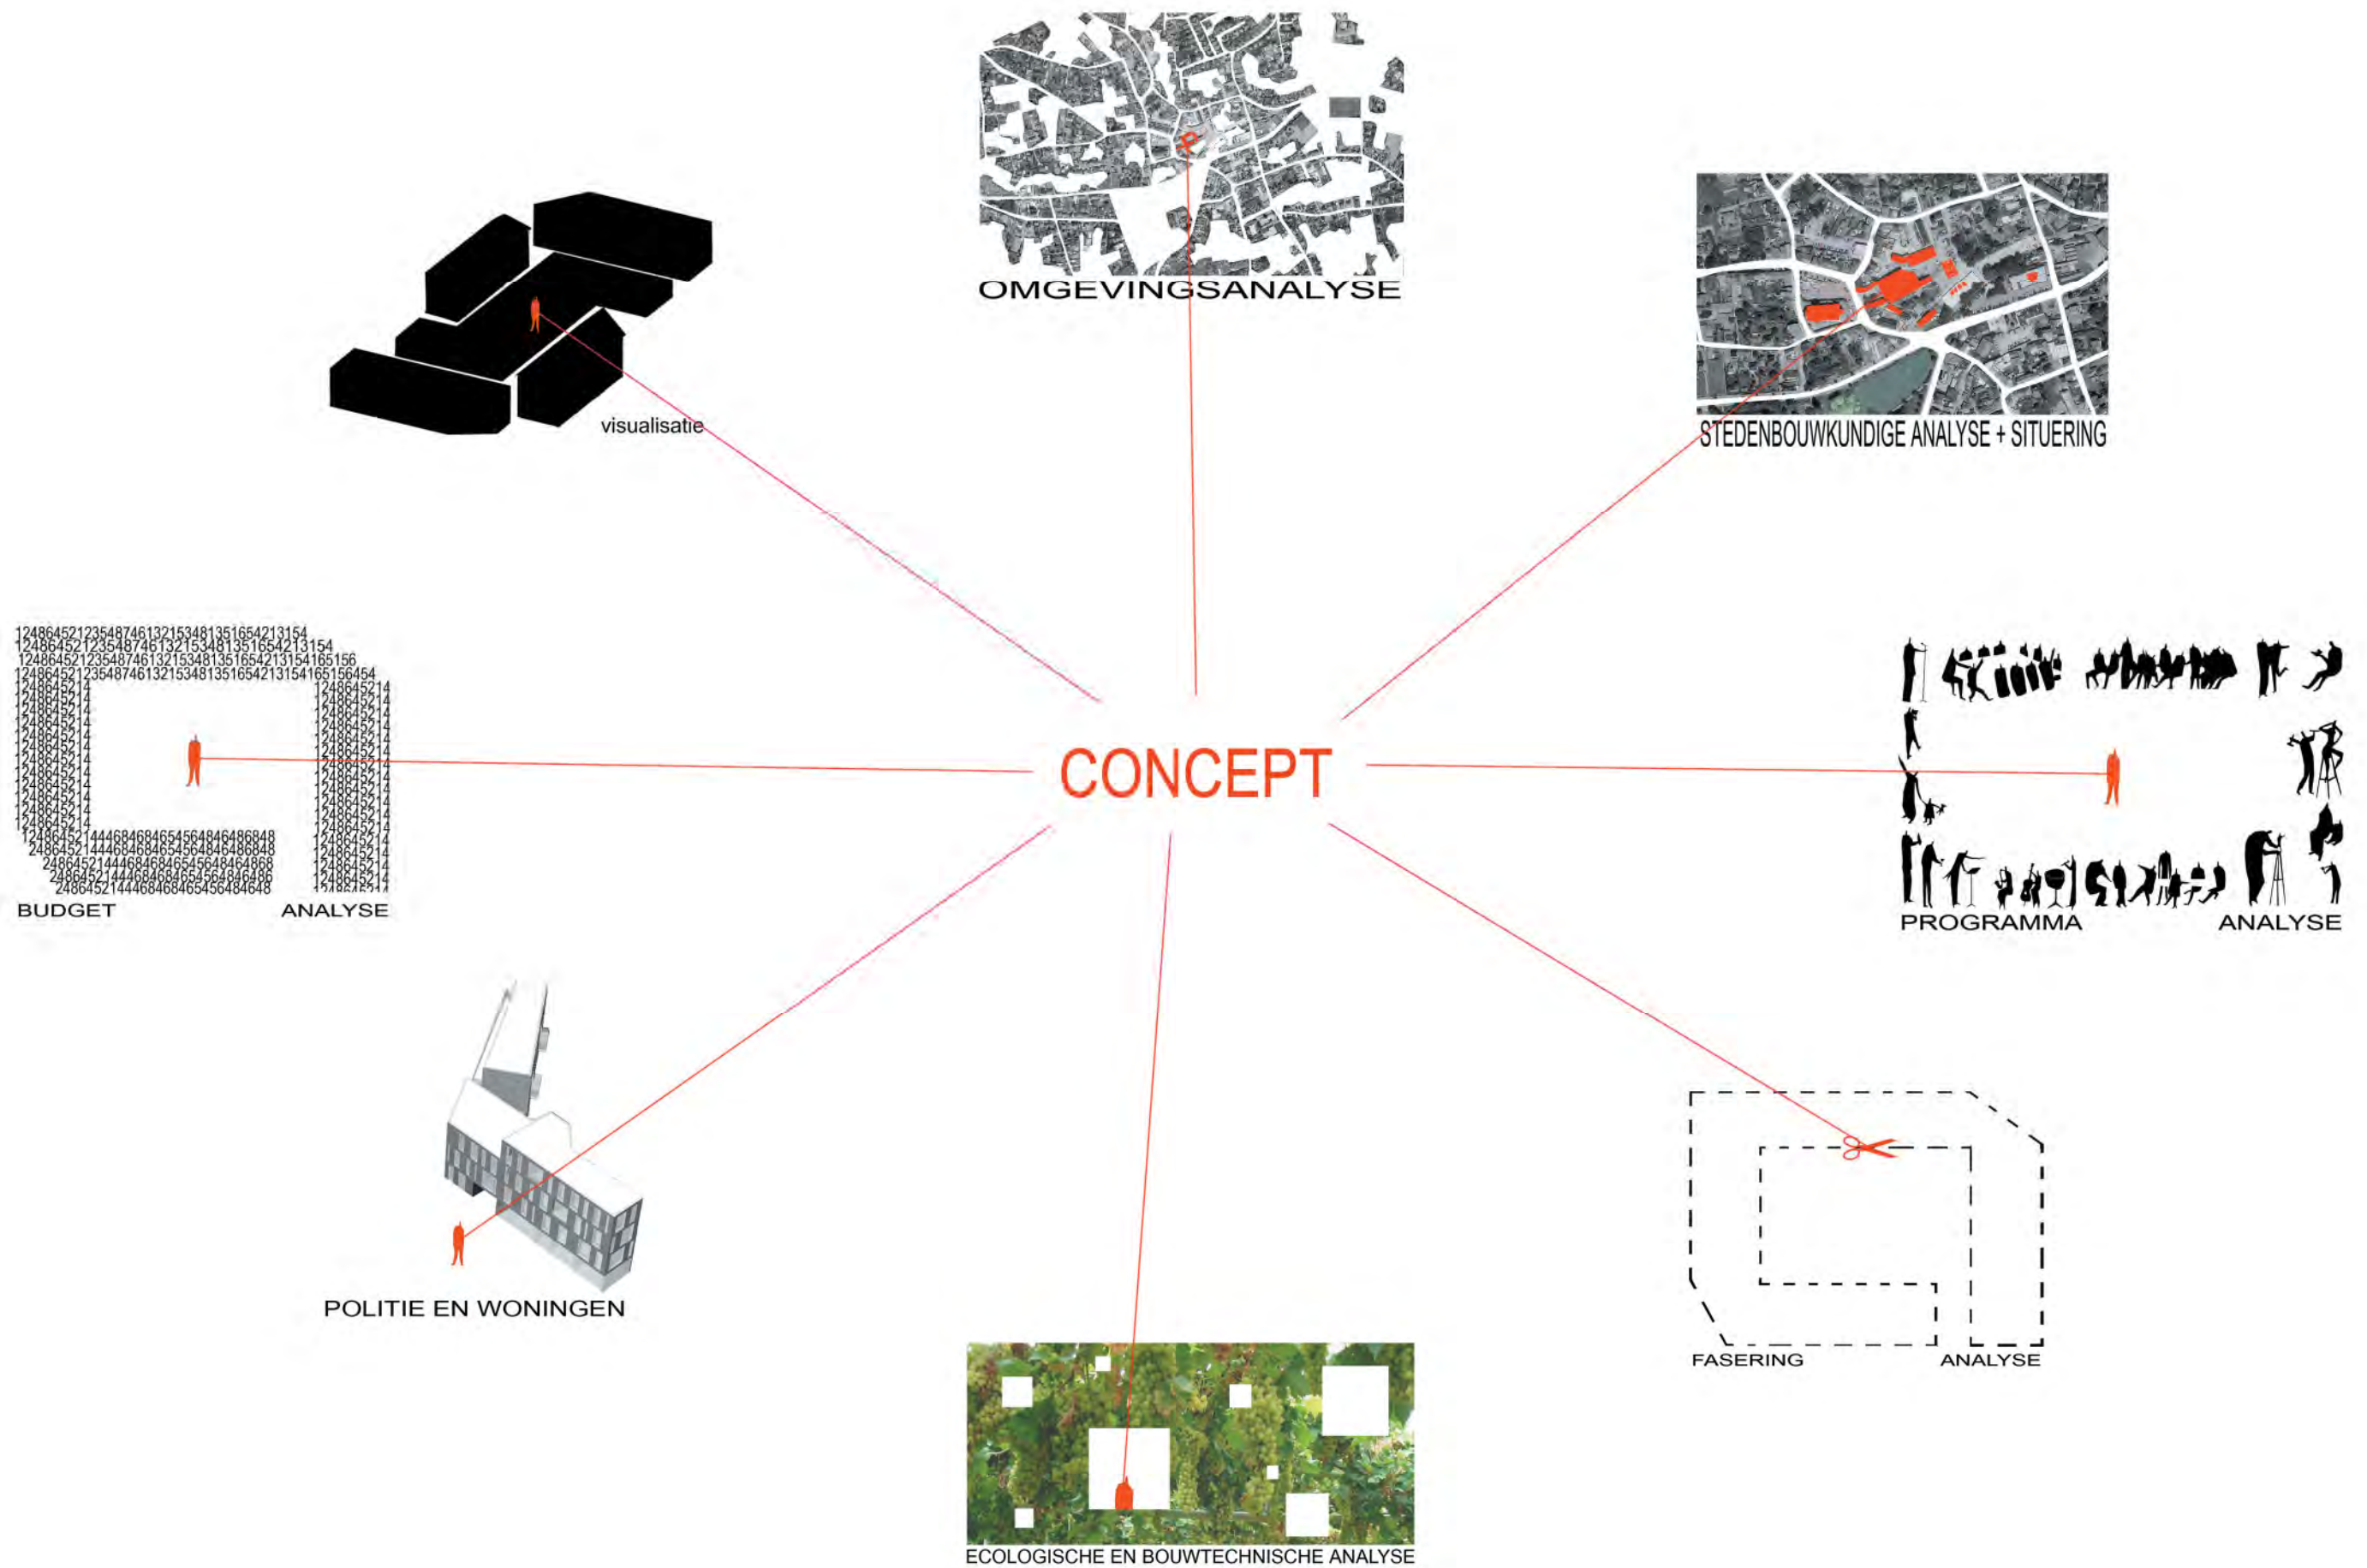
OMGEVINGSANALYSE

visualisatie

STEDENBOUWKUNDIGE ANALYSE + SITUERING

124864521235487461321534813516542131​54
124864521235487461321534813516542131​54
124864521235487461321534813516542131541651​56
1248645212354874613215348135165421315416515​6454

CONCEPT

BUDGET ANALYSE

PROGRAMMA ANALYSE

POLITIE EN WONINGEN

FASERING ANALYSE

ECOLOGISCHE EN BOUWTECHNISCHE ANALYSE